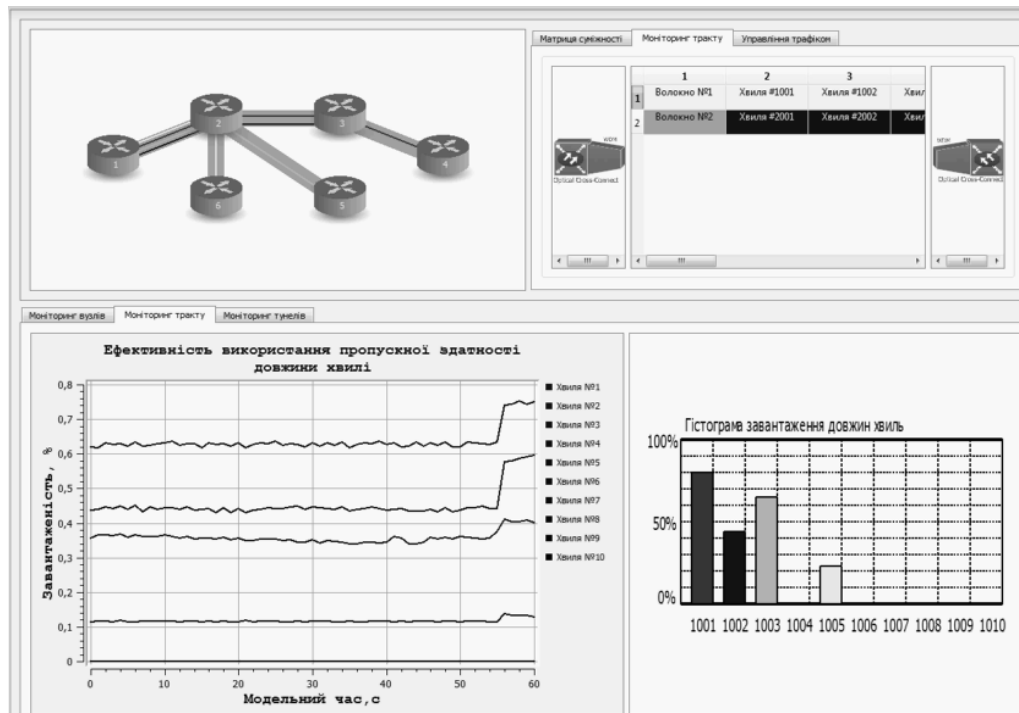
1
2
3
4
6
5

Матриця суміжності | Моніторинг тракту | Управління трафіком

|   | 1 | 2 | 3 |   |
|---|---|---|---|---|
| 1 | Волокно №1 | Хвиля #1001 | Хвиля #1002 | Хвил |
| 2 | Волокно №2 | Хвиля #2001 | Хвиля #2002 | Хвил |

Optical Cross-Connect

Optical Cross-Connect

Моніторинг вузлів | Моніторинг тракту | Моніторинг тунелів

Ефективність використання пропускної здатності довжини хвилі

Завантаженість, %

0,8
0,7
0,6
0,5
0,4
0,3
0,2
0,1
0

0 10 20 30 40 50 60

Модельний час,с

Хвиля №1
Хвиля №2
Хвиля №3
Хвиля №4
Хвиля №5
Хвиля №6
Хвиля №7
Хвиля №8
Хвиля №9
Хвиля №10

Гістограма завантаження довжин хвиль

100%
50%
0%

1001 1002 1003 1004 1005 1006 1007 1008 1009 1010